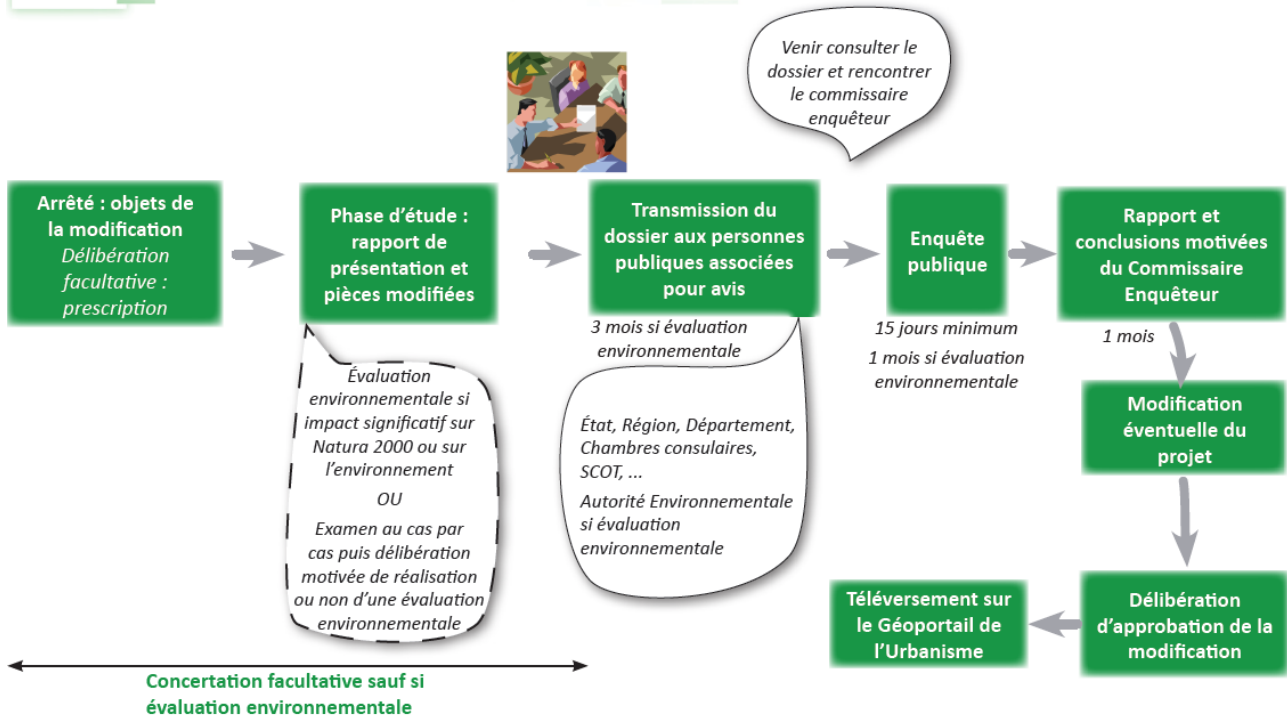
Venir consulter le dossier et rencontrer le commissaire enquêteur

Arrêté : objets de la modification
Délibération facultative : prescription

Phase d'étude : rapport de présentation et pièces modifiées

Transmission du dossier aux personnes publiques associées pour avis

Enquête publique

Rapport et conclusions motivées du Commissaire Enquêteur

3 mois si évaluation environnementale

15 jours minimum

1 mois si évaluation environnementale

1 mois

Évaluation environnementale si impact significatif sur Natura 2000 ou sur l'environnement
OU
Examen au cas par cas puis délibération motivée de réalisation ou non d'une évaluation environnementale

État, Région, Département, Chambres consulaires, SCOT, ...
Autorité Environnementale si évaluation environnementale

Modification éventuelle du projet

Délibération d'approbation de la modification

Téléversement sur le Géoportail de l'Urbanisme

Concertation facultative sauf si évaluation environnementale